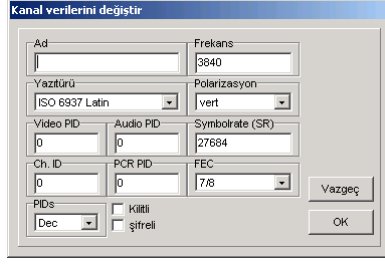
Kanal verilerini değiştir

Ad

Frekans
3840

Yazıtürü
ISO 6937 Latin

Polarizasyon
vert

Video PID
0

Audio PID
0

Symbolrate (SR)
27684

Ch. ID
0

PCR PID
0

FEC
7/8

Vazgeç

PIDs
Dec

Kilitli

şifreli

OK